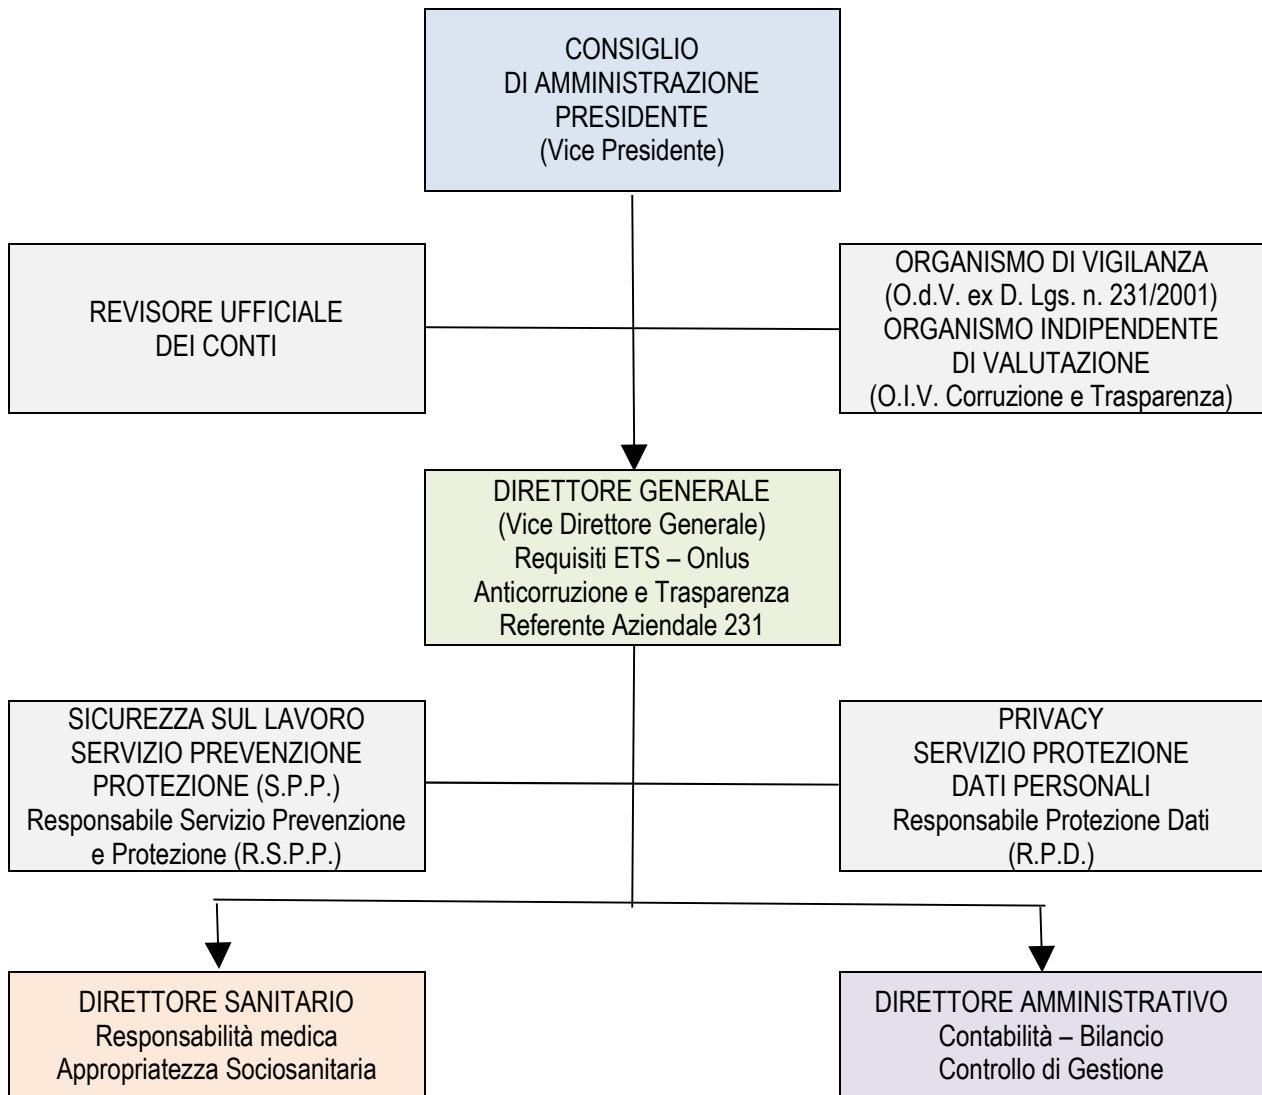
CONSIGLIO
DI AMMINISTRAZIONE
PRESIDENTE
(Vice Presidente)

REVISORE UFFICIALE
DEI CONTI

ORGANISMO DI VIGILANZA
(O.d.V. ex D. Lgs. n. 231/2001)
ORGANISMO INDIPENDENTE
DI VALUTAZIONE
(O.I.V. Corruzione e Trasparenza)

DIRETTORE GENERALE
(Vice Direttore Generale)
Requisiti ETS – Onlus
Anticorruzione e Trasparenza
Referente Aziendale 231

SICUREZZA SUL LAVORO
SERVIZIO PREVENZIONE
PROTEZIONE (S.P.P.)
Responsabile Servizio Prevenzione
e Protezione (R.S.P.P.)

PRIVACY
SERVIZIO PROTEZIONE
DATI PERSONALI
Responsabile Protezione Dati
(R.P.D.)

DIRETTORE SANITARIO
Responsabilità medica
Appropriatezza Sociosanitaria

DIRETTORE AMMINISTRATIVO
Contabilità – Bilancio
Controllo di Gestione